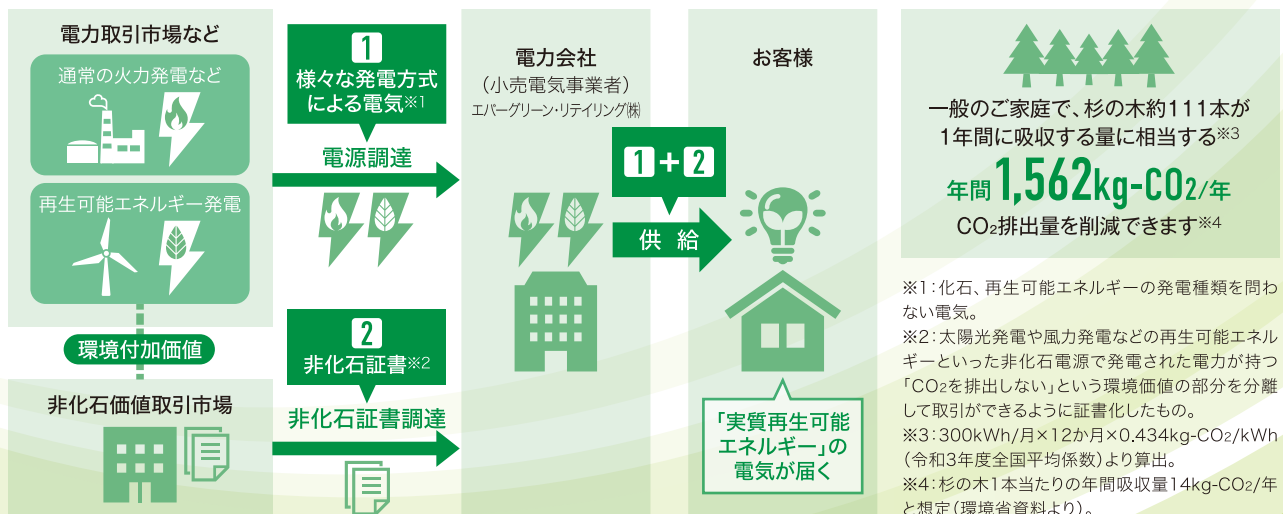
電力取引市場など

通常の火力発電など

再生可能エネルギー発電

環境付加価値

非化石価値取引市場

1
様々な発電方式による電気※1

電源調達

2
非化石証書※2

非化石証書調達

電力会社
（小売電気事業者）
エバーグリーン・リテイリング㈱

1 + 2

供　給

お客様

「実質再生可能エネルギー」の電気が届く

一般のご家庭で、杉の木約111本が1年間に吸収する量に相当する※3

年間 1,562kg-$CO_2$/年

$CO_2$排出量を削減できます※4

※1：化石、再生可能エネルギーの発電種類を問わない電気。
※2：太陽光発電や風力発電などの再生可能エネルギーといった非化石電源で発電された電力が持つ「$CO_2$を排出しない」という環境価値の部分を分離して取引ができるように証書化したもの。
※3：300kWh/月×12か月×0.434kg-$CO_2$/kWh（令和3年度全国平均係数）より算出。
※4：杉の木1本当たりの年間吸収量14kg-$CO_2$/年と想定（環境省資料より）。